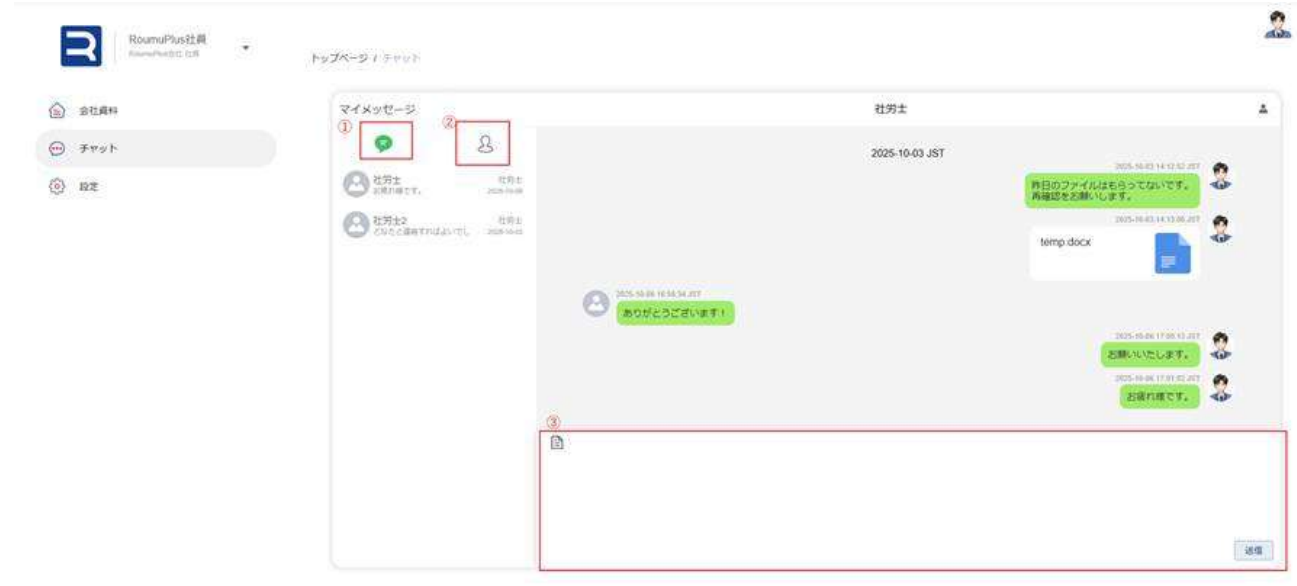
RoumuPlus社員
RoumuPlus会社 社員

トップページ / チャット

会社資料
チャット
設定

マイメッセージ
①
②

社労士
お疲れ様です。
社労士
2025-10-06

社労士2
どなたと連絡すればよいでし
社労士
2025-10-03

社労士

2025-10-03 JST

2025-10-03 14:12:52 JST
昨日のファイルはもらってないです。再確認をお願いします。

2025-10-03 14:13:06 JST
temp.docx

2025-10-06 16:56:34 JST
ありがとうございます！

2025-10-06 17:00:13 JST
お願いいたします。

2025-10-06 17:01:02 JST
お疲れ様です。

③

送信